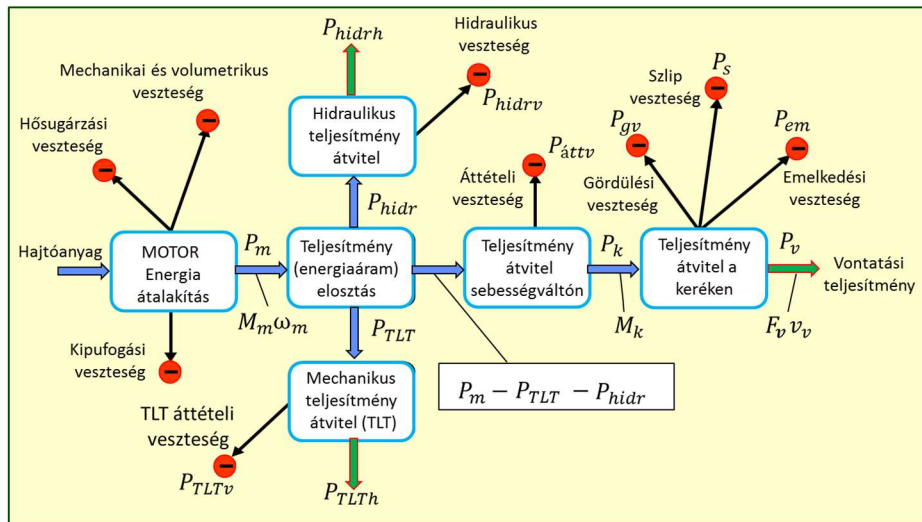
$P_{hidrh}$

Hidraulikus veszteség

$P_{hidrv}$

Mechanikai és volumetrikus veszteség

Hősugárzási veszteség

Hidraulikus teljesítmény átvitel

$P_{hidr}$

Áttételi veszteség

$P_{áttv}$

Szlip veszteség

$P_s$

$P_{gv}$

Gördülési veszteség

$P_{em}$

Emelkedési veszteség

Hajtóanyag

MOTOR Energia átalakítás

$P_m$

$M_m \omega_m$

Teljesítmény (energiaáram) elosztás

Teljesítmény átvitel sebességváltón

$P_k$

$M_k$

Teljesítmény átvitel a keréken

$P_v$

$F_v v_v$

Vontatási teljesítmény

Kipufogási veszteség

$P_{TLT}$

$P_m - P_{TLT} - P_{hidr}$

Mechanikus teljesítmény átvitel (TLT)

TLT áttételi veszteség

$P_{TLTv}$

$P_{TLTh}$